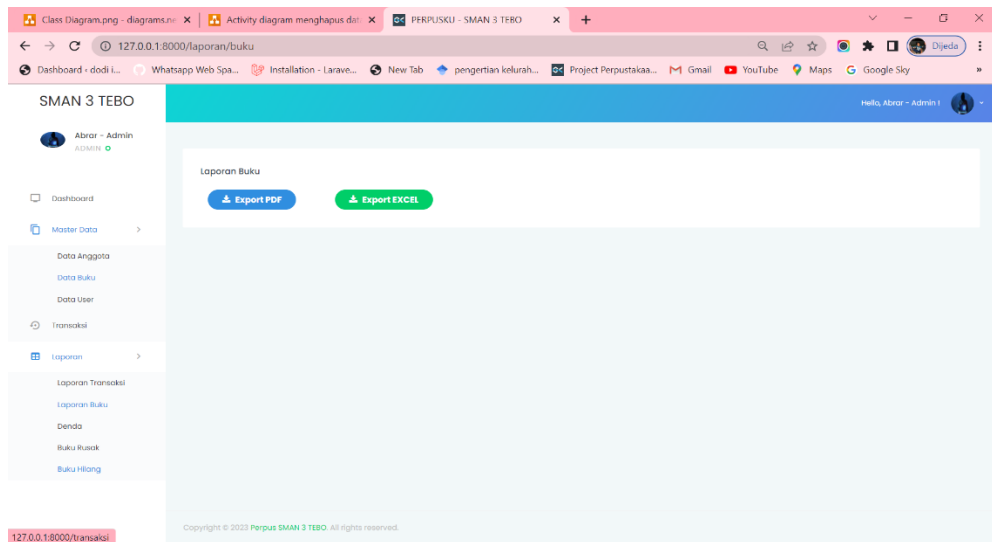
Class Diagram.png - diagrams.ne | Activity diagram menghapus dat | PERPUSKU - SMAN 3 TEBO

127.0.0.1:8000/laporan/buku

Dijeda

Dashboard - dodi i... Whatsapp Web Spa... Installation - Larave... New Tab pengertian kelurah... Project Perpustakaa... Gmail YouTube Maps Google Sky

SMAN 3 TEBO

Hello, Abrar - Admin !

Abrar - Admin
ADMIN

Dashboard
Master Data
Data Anggota
Data Buku
Data User
Transaksi
Laporan
Laporan Transaksi
Laporan Buku
Denda
Buku Rusak
Buku Hilang

Laporan Buku

Export PDF
Export EXCEL

Copyright © 2023 Perpus SMAN 3 TEBO. All rights reserved.

127.0.0.1:8000/transaksi